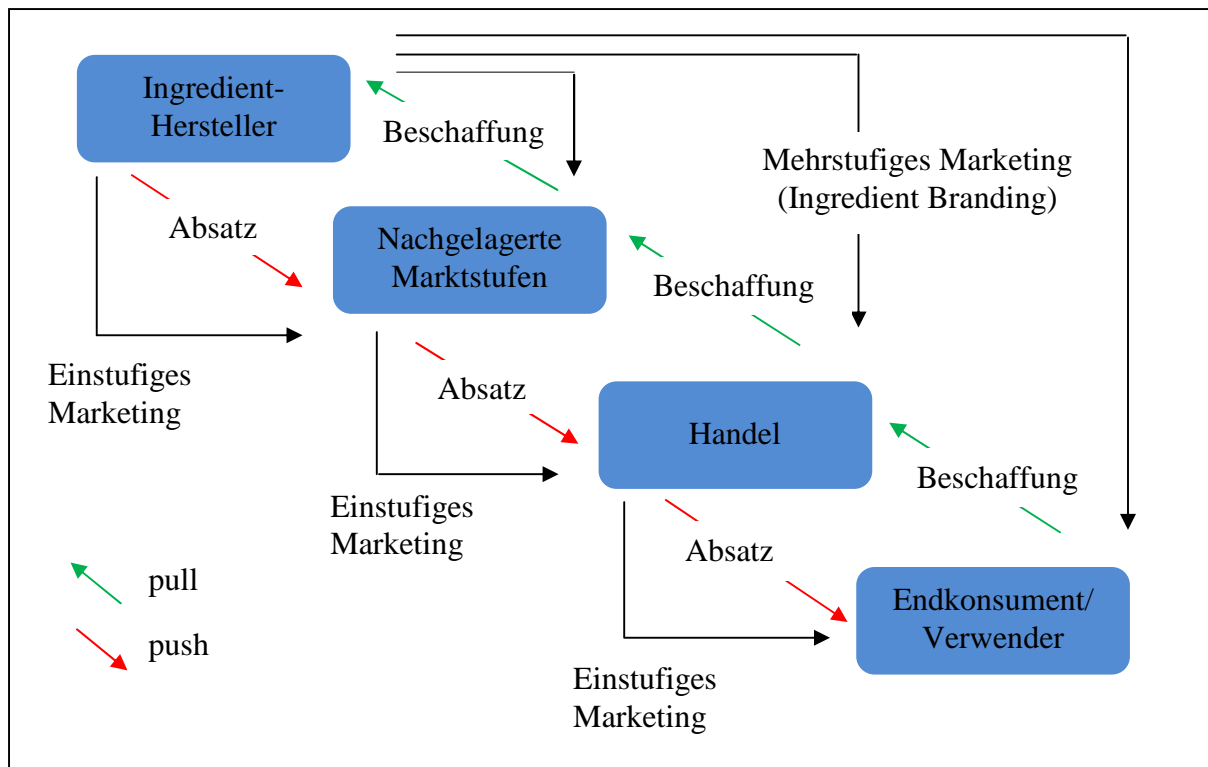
Ingredient-Hersteller

Beschaffung

Mehrstufiges Marketing (Ingredient Branding)

Absatz

Nachgelagerte Marktstufen

Beschaffung

Einstufiges Marketing

Absatz

Handel

Beschaffung

Einstufiges Marketing

Absatz

pull

push

Endkonsument/ Verwender

Einstufiges Marketing